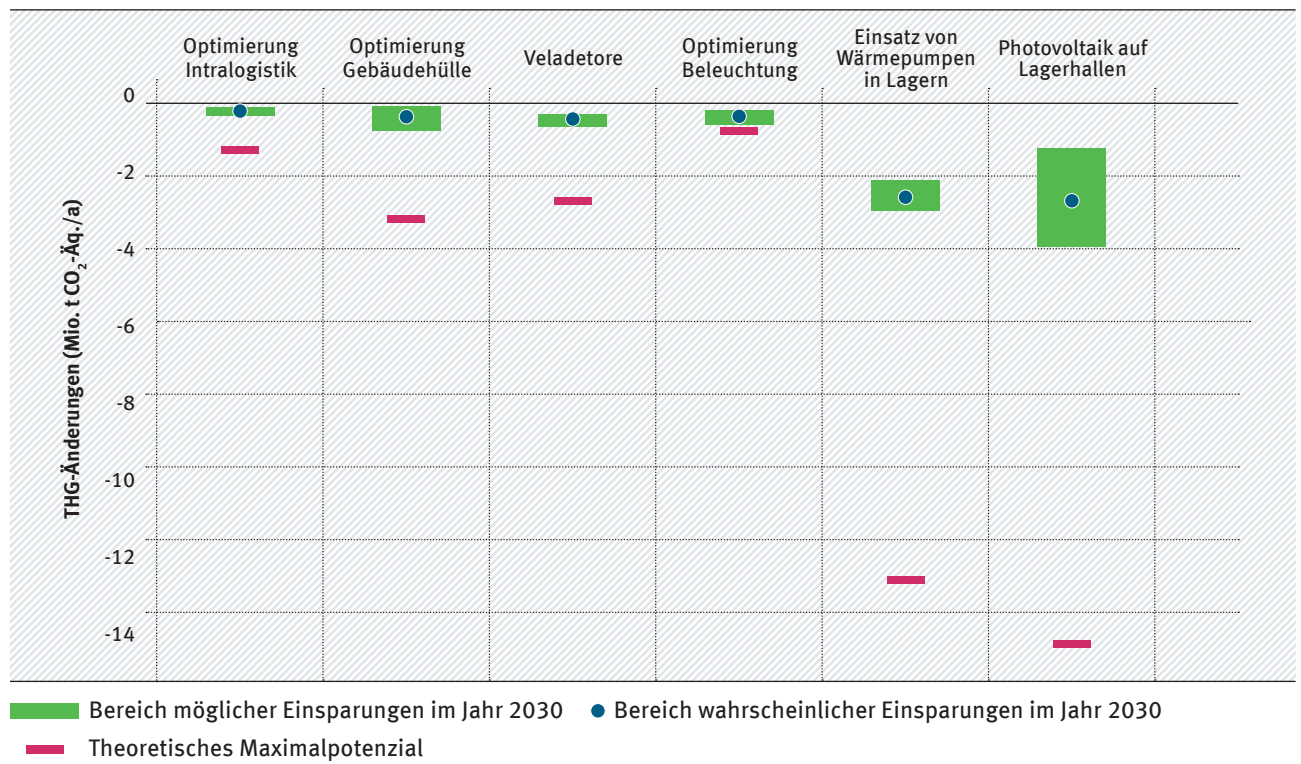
Optimierung Intralogistik

Optimierung Gebäudehülle

Veladetore

Optimierung Beleuchtung

Einsatz von Wärmepumpen in Lagern

Photovoltaik auf Lagerhallen

THG-Änderungen (Mio. t $CO_2$-Äq./a)

0
-2
-4
-6
-8
-10
-12
-14

Bereich möglicher Einsparungen im Jahr 2030
Bereich wahrscheinlicher Einsparungen im Jahr 2030
Theoretisches Maximalpotenzial